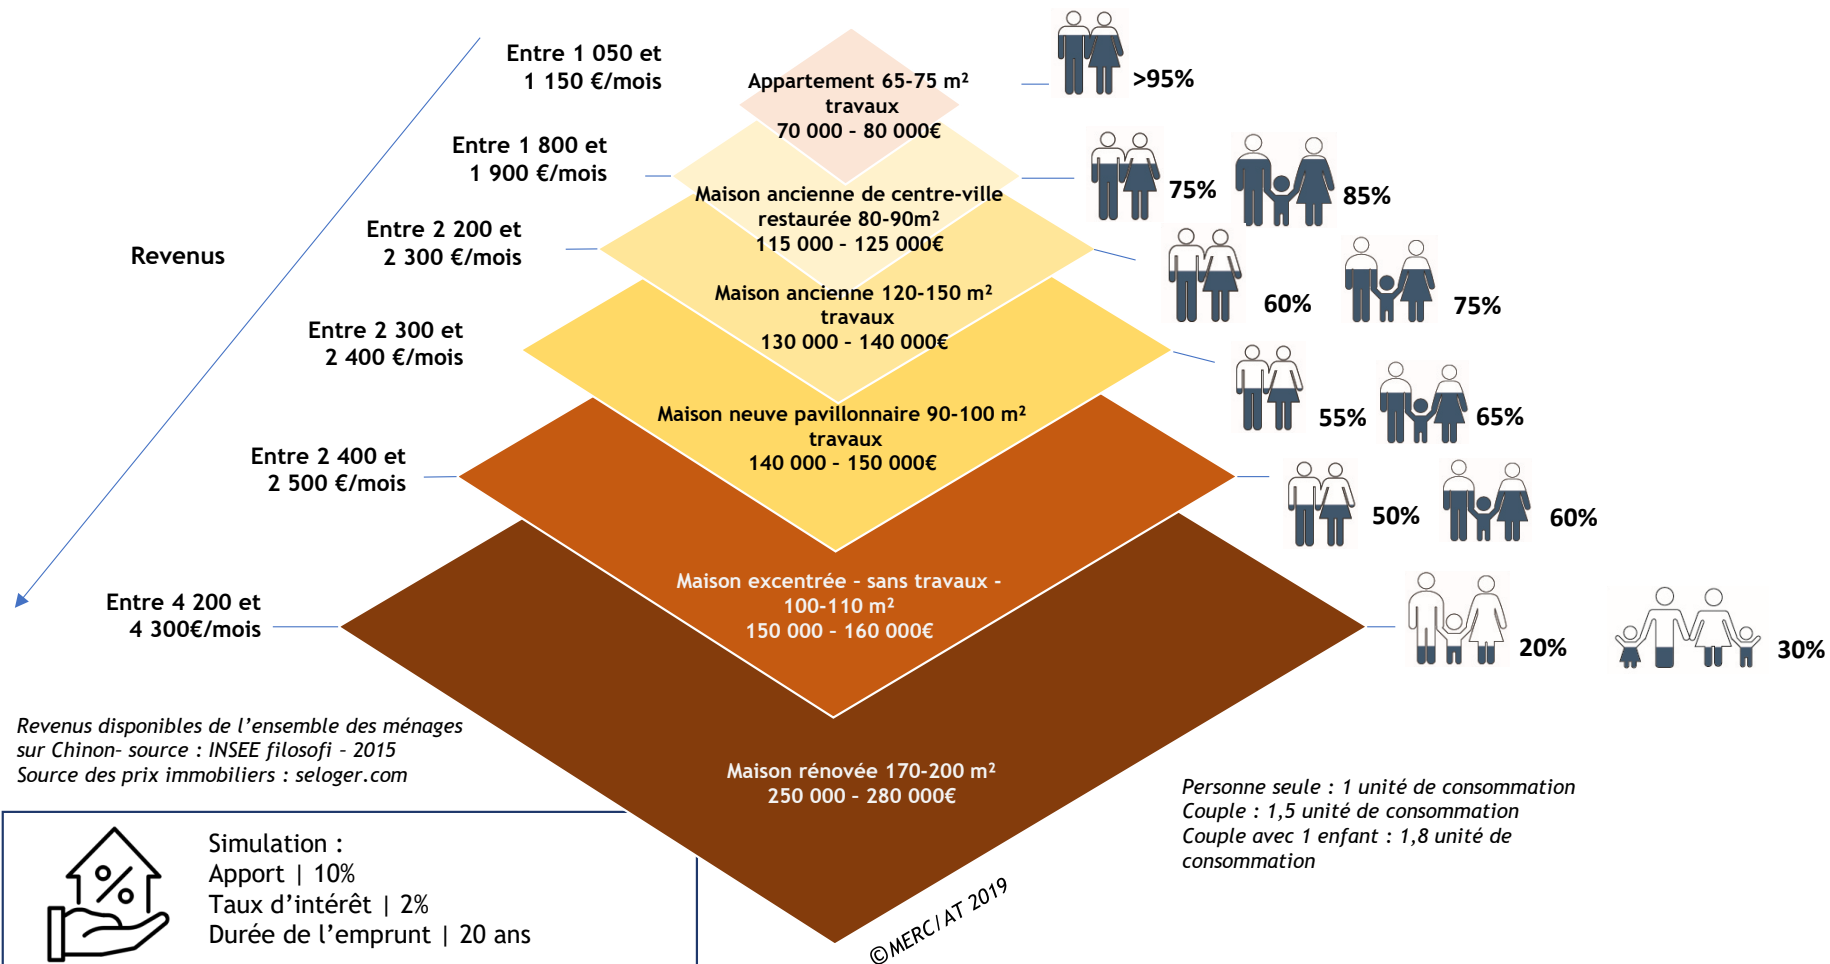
Revenus

Entre 1 050 et 1 150 €/mois

Appartement 65-75 m² travaux 70 000 - 80 000€

>95%

Entre 1 800 et 1 900 €/mois

Maison ancienne de centre-ville restaurée 80-90m² 115 000 - 125 000€

75%

85%

Entre 2 200 et 2 300 €/mois

Maison ancienne 120-150 m² travaux 130 000 - 140 000€

60%

75%

Entre 2 300 et 2 400 €/mois

Maison neuve pavillonnaire 90-100 m² travaux 140 000 - 150 000€

55%

65%

Entre 2 400 et 2 500 €/mois

Maison excentrée - sans travaux - 100-110 m² 150 000 - 160 000€

50%

60%

Entre 4 200 et 4 300€/mois

Maison rénovée 170-200 m² 250 000 - 280 000€

20%

30%

Revenus disponibles de l'ensemble des ménages sur Chinon- source : INSEE filosofi - 2015
Source des prix immobiliers : seloger.com

Personne seule : 1 unité de consommation
Couple : 1,5 unité de consommation
Couple avec 1 enfant : 1,8 unité de consommation

Simulation :
Apport | 10%
Taux d'intérêt | 2%
Durée de l'emprunt | 20 ans

©MERC/AT 2019